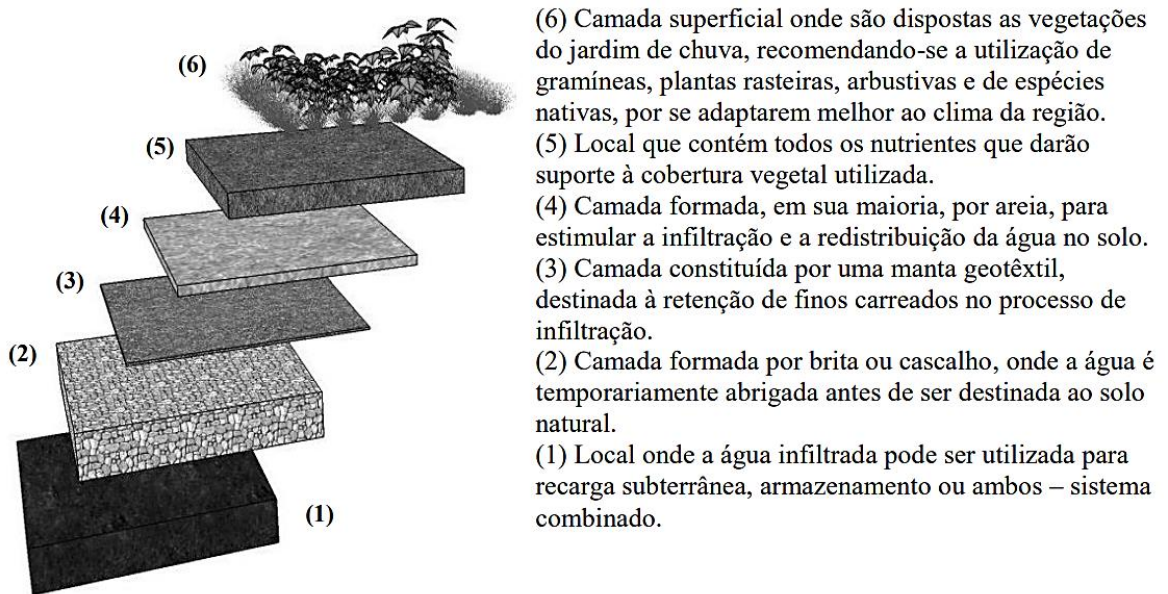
(6)

(5)

(4)

(3)

(2)

(1)

(6) Camada superficial onde são dispostas as vegetações do jardim de chuva, recomendando-se a utilização de gramíneas, plantas rasteiras, arbustivas e de espécies nativas, por se adaptarem melhor ao clima da região.
(5) Local que contém todos os nutrientes que darão suporte à cobertura vegetal utilizada.
(4) Camada formada, em sua maioria, por areia, para estimular a infiltração e a redistribuição da água no solo.
(3) Camada constituída por uma manta geotêxtil, destinada à retenção de finos carreados no processo de infiltração.
(2) Camada formada por brita ou cascalho, onde a água é temporariamente abrigada antes de ser destinada ao solo natural.
(1) Local onde a água infiltrada pode ser utilizada para recarga subterrânea, armazenamento ou ambos – sistema combinado.